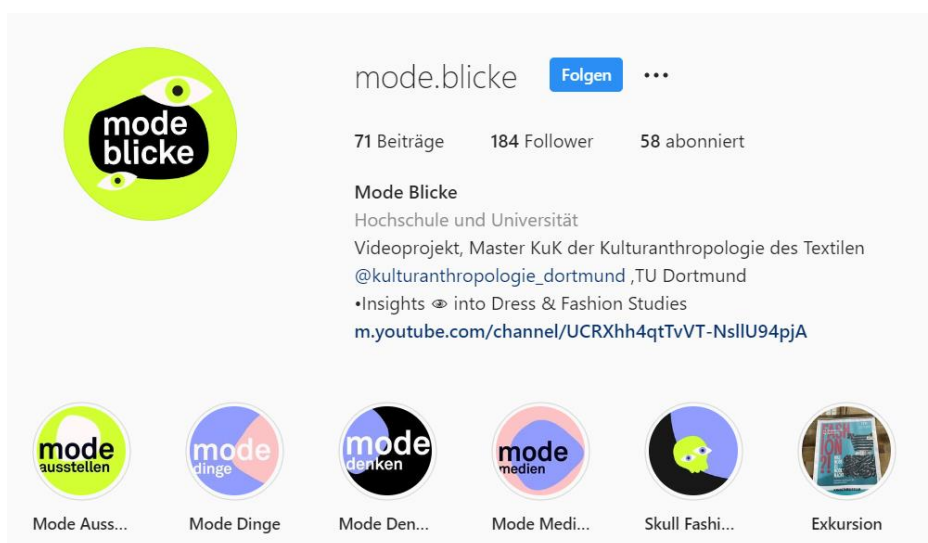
mode blicke

mode.blicke Folgen •••

71 Beiträge 184 Follower 58 abonniert

Mode Blicke
Hochschule und Universität
Videoprojekt, Master KuK der Kulturanthropologie des Textilen
@kulturanthropologie_dortmund ,TU Dortmund
•Insights 👁 into Dress & Fashion Studies
m.youtube.com/channel/UCRXhh4qtTvVT-NsllU94pjA

mode ausstellen
Mode Auss...

mode dinge
Mode Dinge

mode denken
Mode Den...

mode medien
Mode Medi...

Skull Fashi...

Exkursion